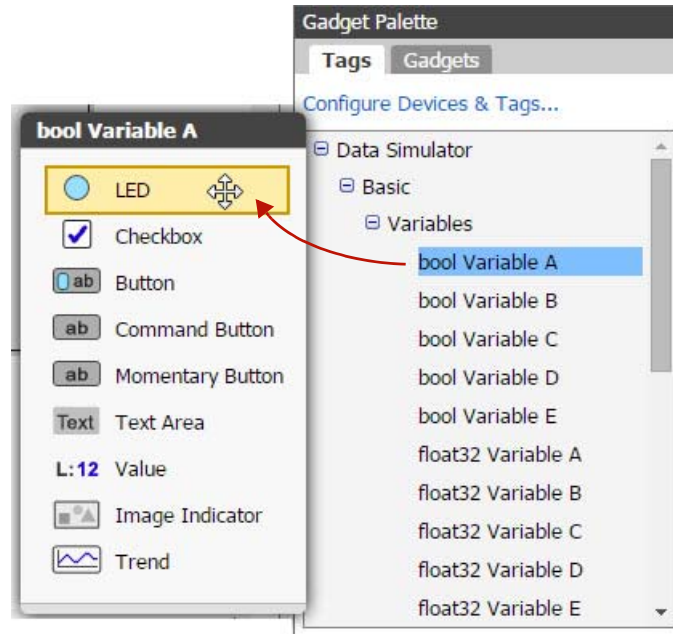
Gadget Palette

Tags Gadgets

Configure Devices & Tags...

⊟ Data Simulator
⊟ Basic
⊟ Variables
bool Variable A
bool Variable B
bool Variable C
bool Variable D
bool Variable E
float32 Variable A
float32 Variable B
float32 Variable C
float32 Variable D
float32 Variable E

bool Variable A

LED
Checkbox
ab Button
ab Command Button
ab Momentary Button
Text Text Area
L:12 Value
Image Indicator
Trend